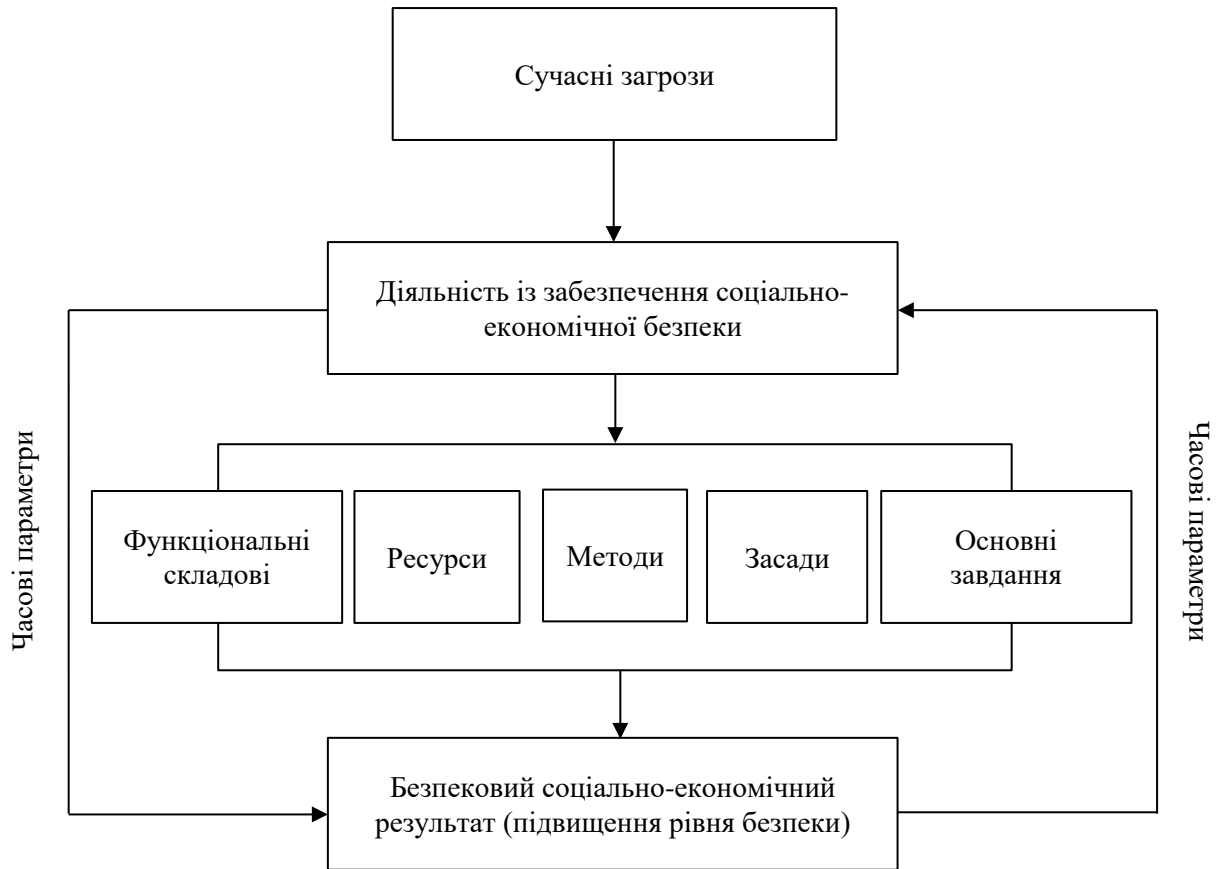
Сучасні загрози

Діяльність із забезпечення соціально-економічної безпеки

Часові параметри

Часові параметри

Функціональні складові

Ресурси

Методи

Засади

Основні завдання

Безпековий соціально-економічний результат (підвищення рівня безпеки)